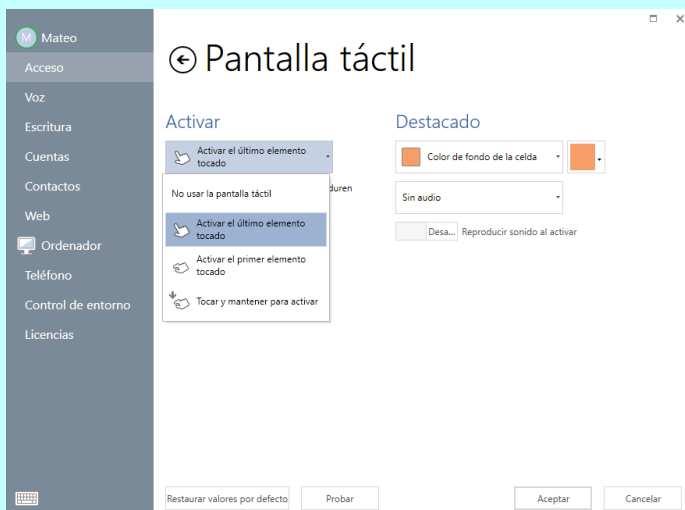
M Mateo
Acceso
Voz
Escritura
Cuentas
Contactos
Web
Ordenador
Teléfono
Control de entorno
Licencias

Pantalla táctil

Activar

Activar el último elemento tocado

No usar la pantalla táctil

duren

Activar el último elemento tocado

Activar el primer elemento tocado

Tocar y mantener para activar

Destacado

Color de fondo de la celda

Sin audio

Desa... Reproducir sonido al activar

Restaurar valores por defecto
Probar
Aceptar
Cancelar